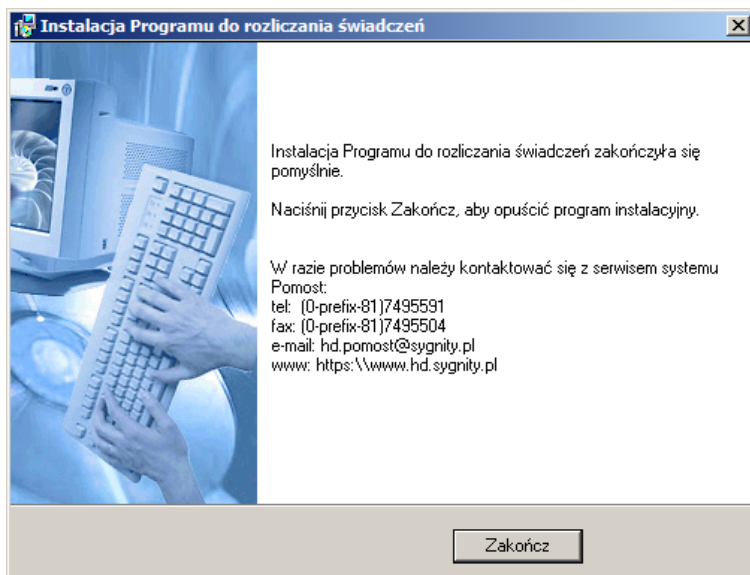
Instalacja Programu do rozliczania świadczeń

Instalacja Programu do rozliczania świadczeń zakończyła się pomyślnie.

Naciśnij przycisk Zakończ, aby opuścić program instalacyjny.

W razie problemów należy kontaktować się z serwisem systemu Pomost:
tel: (0-prefix-81)7495591
fax: (0-prefix-81)7495504
e-mail: hd.pomost@sygnity.pl
www: https:\\www.hd.sygnity.pl

Zakończ